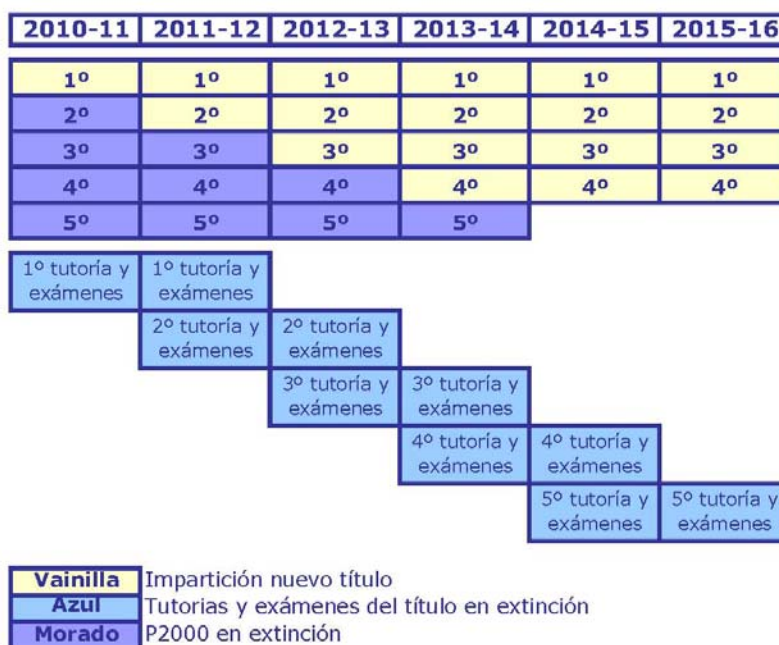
| 2010-11 | 2011-12 | 2012-13 | 2013-14 | 2014-15 | 2015-16 |
|---|---|---|---|---|---|
| 1º | 1º | 1º | 1º | 1º | 1º |
| 2º | 2º | 2º | 2º | 2º | 2º |
| 3º | 3º | 3º | 3º | 3º | 3º |
| 4º | 4º | 4º | 4º | 4º | 4º |
| 5º | 5º | 5º | 5º | | |
| 1º tutoría y exámenes | 1º tutoría y exámenes | | | | |
| | 2º tutoría y exámenes | 2º tutoría y exámenes | | | |
| | | 3º tutoría y exámenes | 3º tutoría y exámenes | | |
| | | | 4º tutoría y exámenes | 4º tutoría y exámenes | |
| | | | | 5º tutoría y exámenes | 5º tutoría y exámenes |

| | |
|---|---|
| Vainilla | Impartición nuevo título |
| Azul | Tutorias y exámenes del título en extinción |
| Morado | P2000 en extinción |